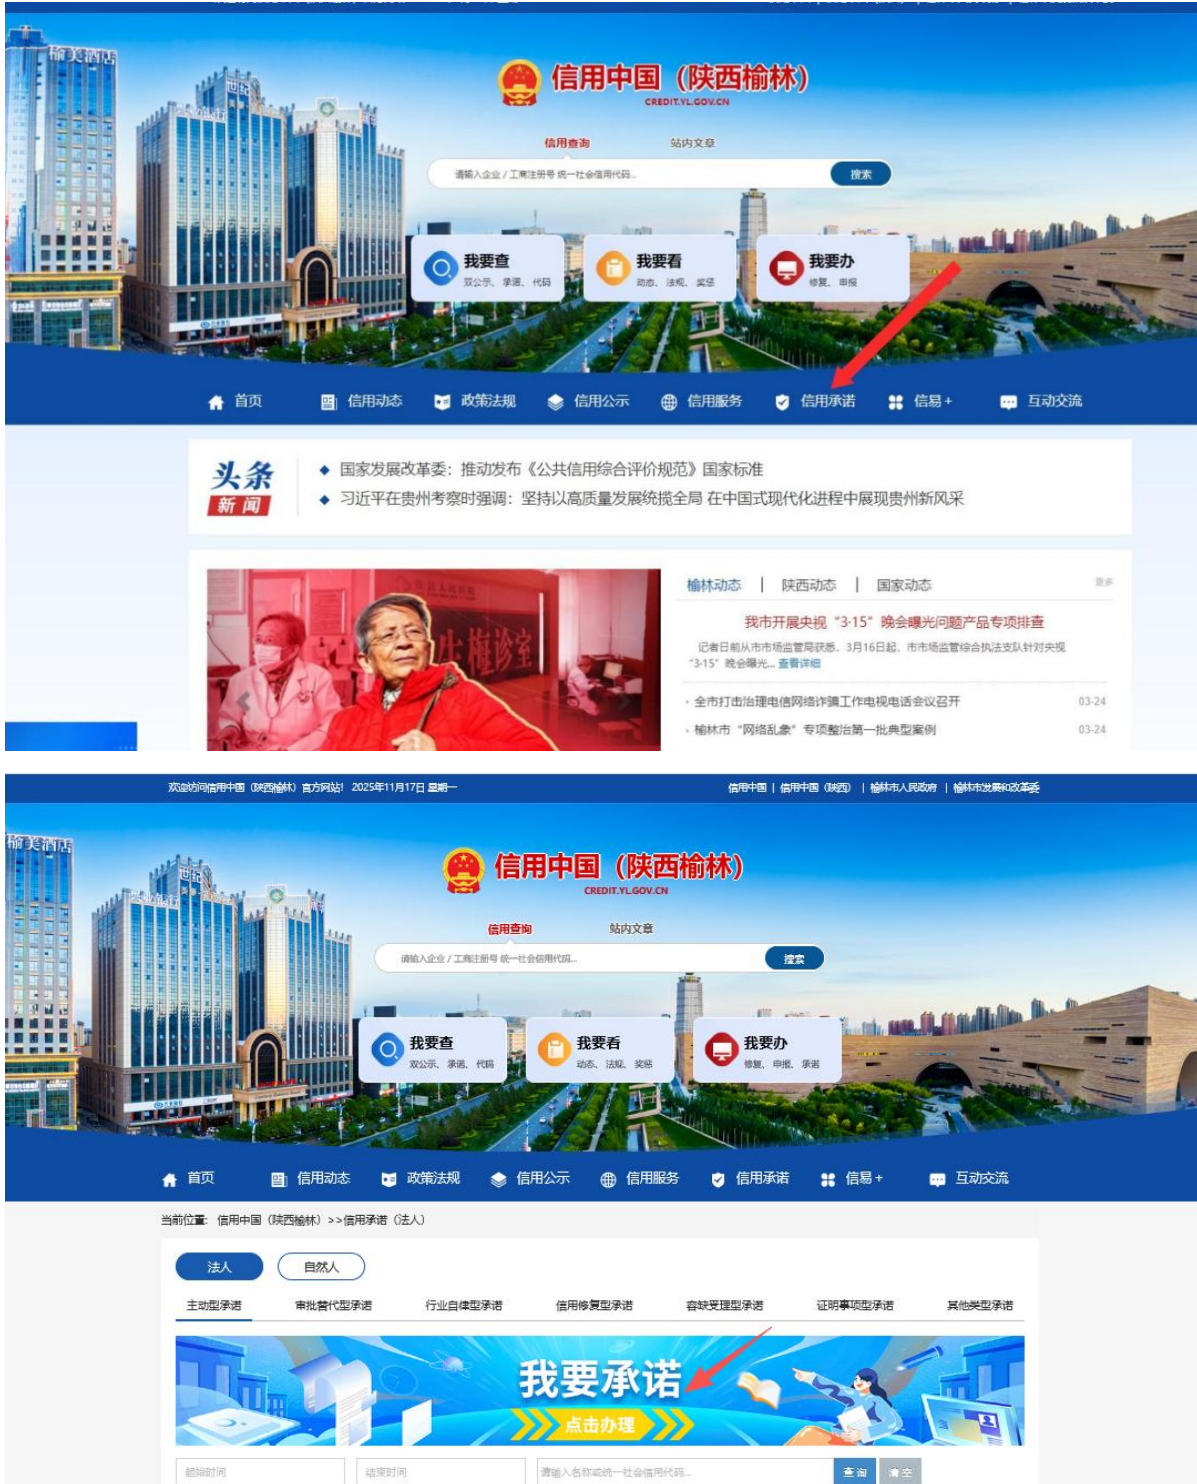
榆美酒店

信用中国（陕西榆林）
CREDIT.YL.GOV.CN

信用查询 站内文章

请输入企业 / 工商注册号 统一社会信用代码...

搜索

我要查
双公示、承诺、代码

我要看
动态、法规、奖惩

我要办
修复、申报

首页 信用动态 政策法规 信用公示 信用服务 信用承诺 信易+ 互动交流

头条 新闻

◆ 国家发展改革委：推动发布《公共信用综合评价规范》国家标准

◆ 习近平在贵州考察时强调：坚持以高质量发展统揽全局 在中国式现代化进程中展现贵州新风采

榆林动态 | 陕西动态 | 国家动态 更多

我市开展央视“3·15”晚会曝光问题产品专项排查

记者日前从市市场监管局获悉，3月16日起，市市场监管综合执法支队针对央视“3·15”晚会曝光... 查看详细

· 全市打击治理电信网络诈骗工作电视电话会议召开 03-24

· 榆林市“网络乱象”专项整治第一批典型案例 03-24

欢迎访问信用中国（陕西榆林）官方网站！ 2025年11月17日 星期一

信用中国 | 信用中国（陕西） | 榆林市人民政府 | 榆林市发展和改革委

榆美酒店

信用中国（陕西榆林）
CREDIT.YL.GOV.CN

信用查询 站内文章

请输入企业 / 工商注册号 统一社会信用代码...

搜索

我要查
双公示、承诺、代码

我要看
动态、法规、奖惩

我要办
修复、申报、承诺

首页 信用动态 政策法规 信用公示 信用服务 信用承诺 信易+ 互动交流

当前位置：信用中国（陕西榆林）>>信用承诺（法人）

法人 自然人

主动型承诺 审批替代型承诺 行业自律型承诺 信用修复型承诺 容缺受理型承诺 证明事项型承诺 其他类型承诺

我要承诺
点击办理

起始时间 结束时间 请输入名称或统一社会信用代码... 查询 清空